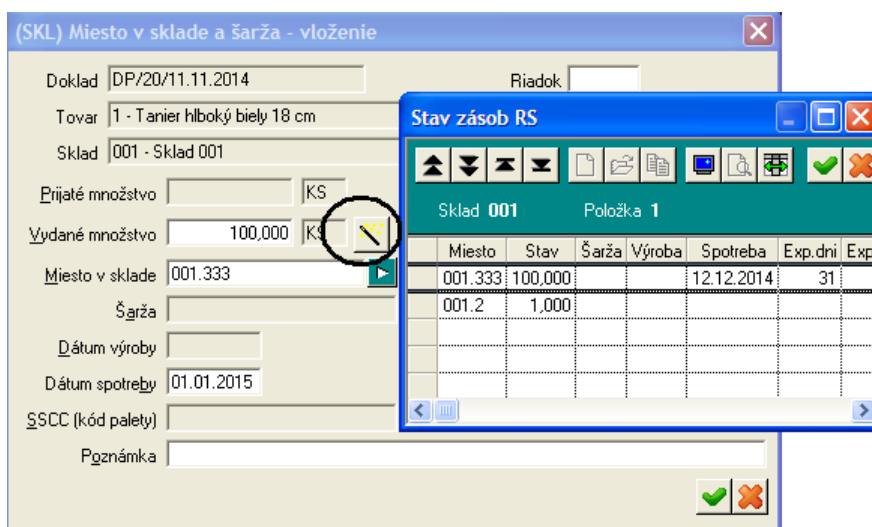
(SKL) Miesto v sklade a šarža - vloženie

Doklad DP/20/11.11.2014

Riadok

Tovar 1 - Tanier hlboký biely 18 cm

Sklad 001 - Sklad 001

Prijaté množstvo KS

Vydané množstvo 100,000 KS

Miesto v sklade 001.333

Šarža

Dátum výroby

Dátum spotreby 01.01.2015

SSCC (kód palety)

Poznámka

Stav zásob RS

Sklad 001 Položka 1

| Miesto | Stav | Šarža | Výroba | Spotreba | Exp.dni | Exp |
|---|---|---|---|---|---|---|
| 001.333 | 100,000 | | | 12.12.2014 | 31 | |
| 001.2 | 1,000 | | | | | |